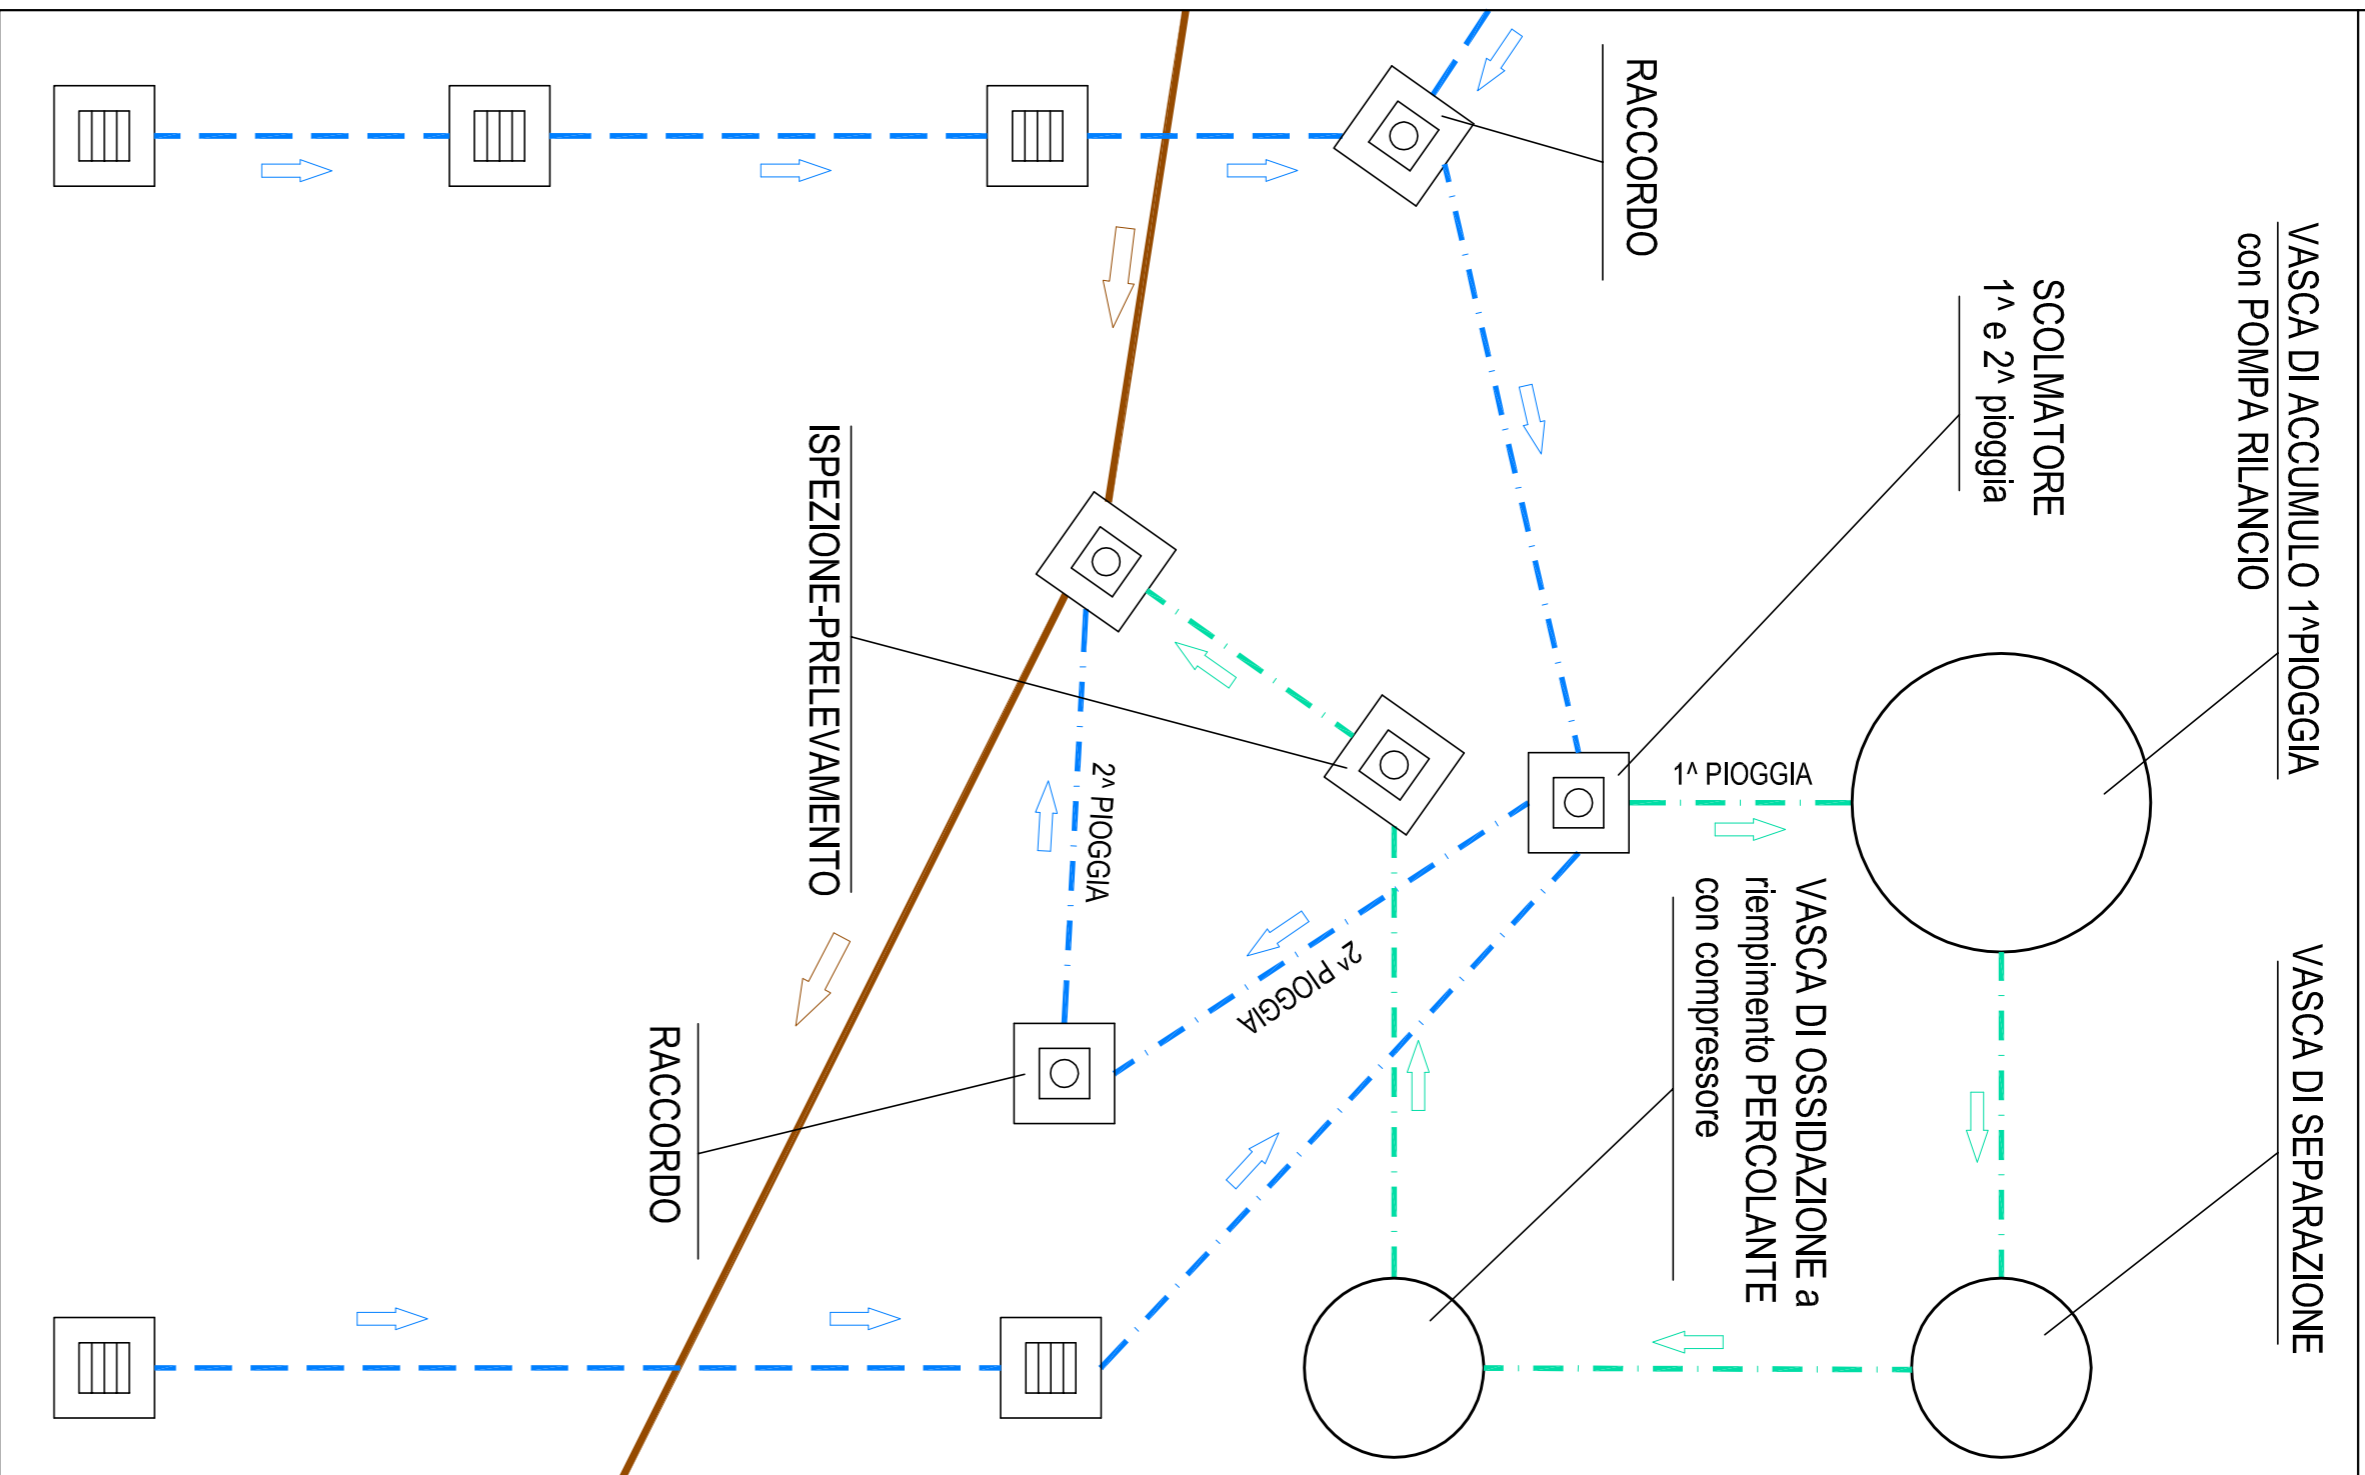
RACCORDO

VASCA DI ACCUMULO 1^PIOGGIA
con POMPA RILANCIO

SCOLMATORE
1^ e 2^ pioggia

ISPEZIONE-PRELEVAMENTO

1^ PIOGGIA

2^ PIOGGIA

2^ PIOGGIA

VASCA DI OSSIDAZIONE a
riempimento PERCOLANTE
con compressore

VASCA DI SEPARAZIONE

RACCORDO